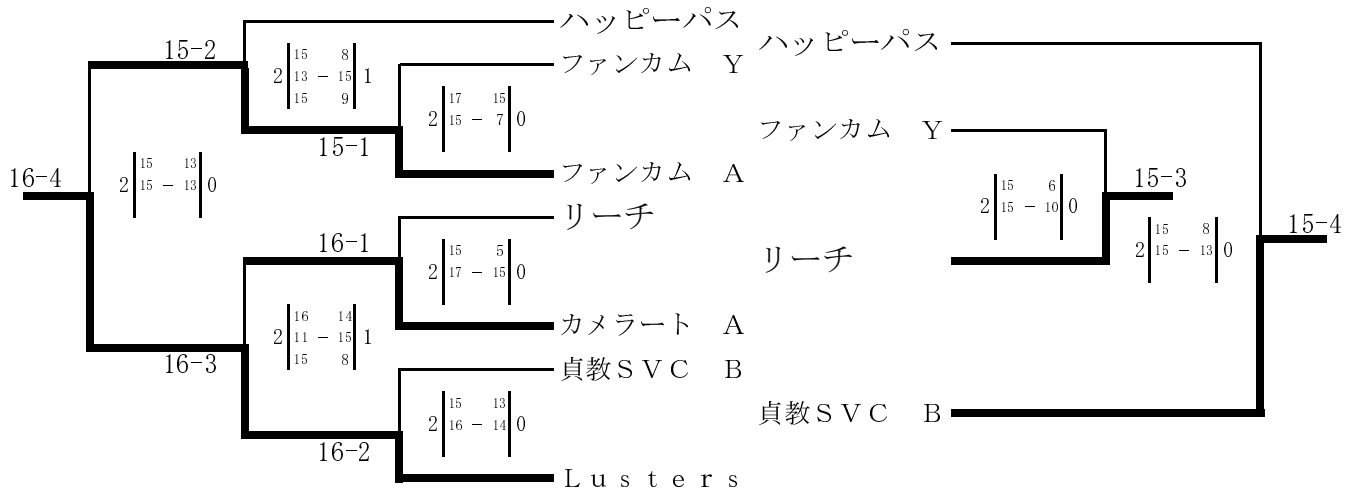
16-4

15-2

$2\left|\begin{matrix}15 & & 13\\15 & - & 13\end{matrix}\right|0$

$2\left|\begin{matrix}15 & & 8\\13 & - & 15\\15 & & 9\end{matrix}\right|1$

15-1

$2\left|\begin{matrix}17 & & 15\\15 & - & 7\end{matrix}\right|0$

ハッピーパス
ファンカム Y
ファンカム A

16-1

$2\left|\begin{matrix}15 & & 5\\17 & - & 15\end{matrix}\right|0$

リーチ
カメラート A

16-3

$2\left|\begin{matrix}16 & & 14\\11 & - & 15\\15 & & 8\end{matrix}\right|1$

16-2

$2\left|\begin{matrix}15 & & 13\\16 & - & 14\end{matrix}\right|0$

貞教SVC B
Lusters

ハッピーパス
ファンカム Y
リーチ
貞教SVC B

$2\left|\begin{matrix}15 & & 6\\15 & - & 10\end{matrix}\right|0$

15-3

$2\left|\begin{matrix}15 & & 8\\15 & - & 13\end{matrix}\right|0$

15-4